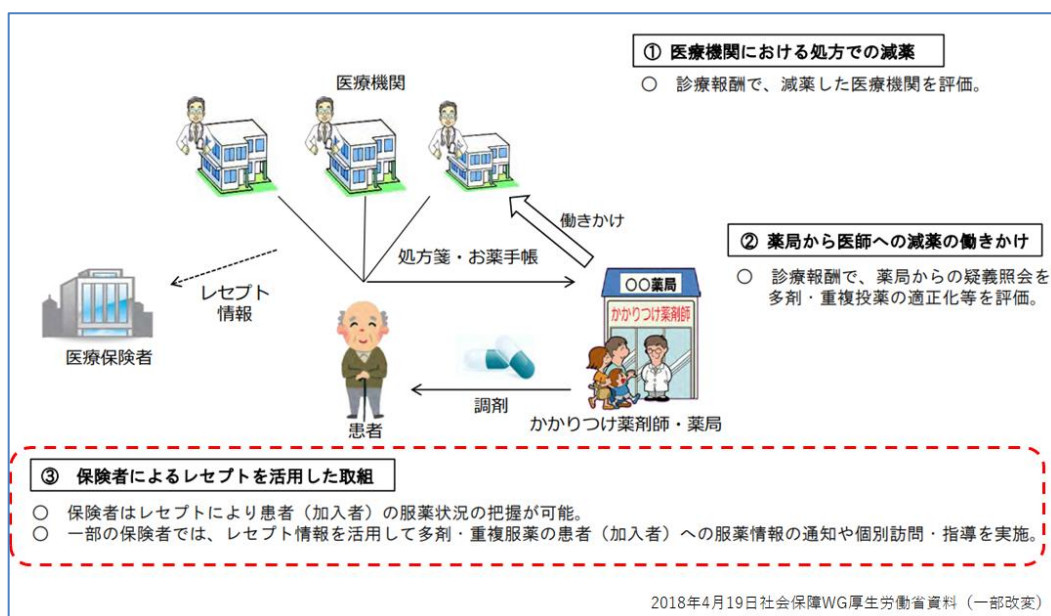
① 医療機関における処方での減薬

○ 診療報酬で、減薬した医療機関を評価。

医療機関

働きかけ

② 薬局から医師への減薬の働きかけ

○ 診療報酬で、薬局からの疑義照会を多剤・重複投薬の適正化等を評価。

処方箋・お薬手帳

レセプト情報

○○薬局

かかりつけ薬剤師

医療保険者

患者

調剤

かかりつけ薬剤師・薬局

③ 保険者によるレセプトを活用した取組

○ 保険者はレセプトにより患者（加入者）の服薬状況の把握が可能。
○ 一部の保険者では、レセプト情報を活用して多剤・重複服薬の患者（加入者）への服薬情報の通知や個別訪問・指導を実施。

2018年4月19日社会保障WG厚生労働省資料（一部改変）